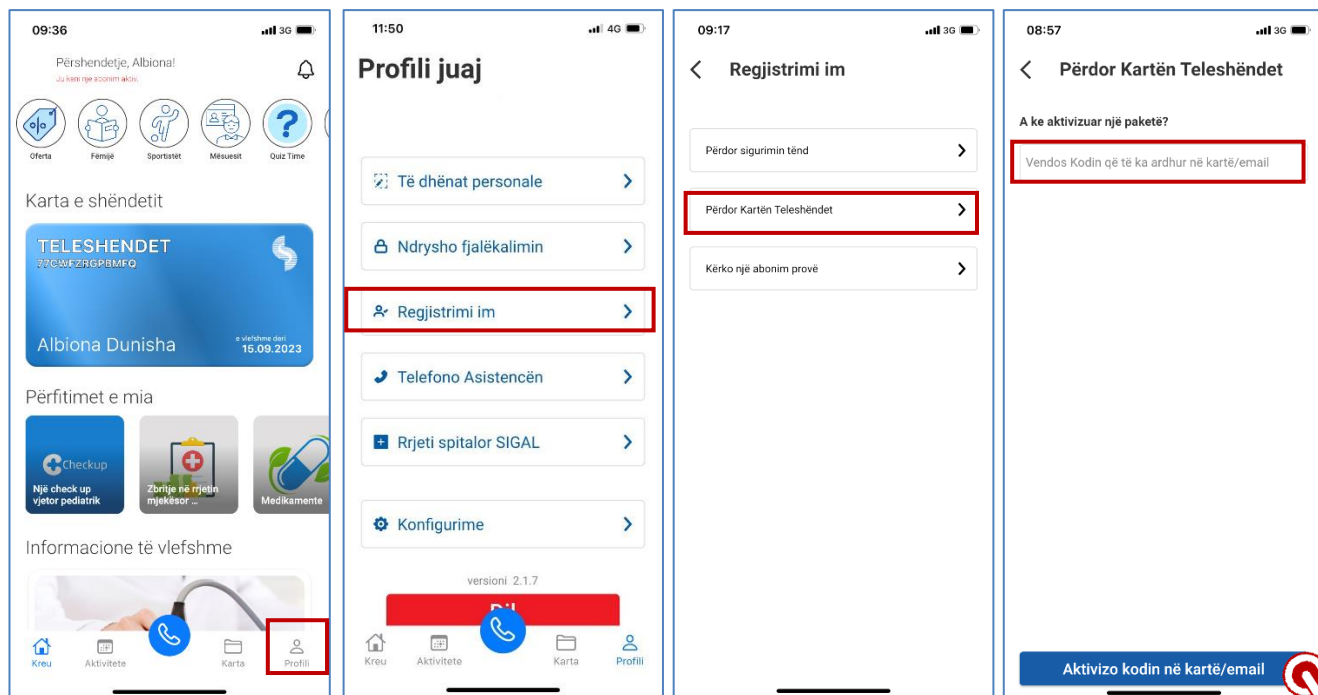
09:36 3G

Përshendetje, Albiona!
Ju keni një abonim aktiv.

Oferta Fëmijë Sportistët Mësuesit Quiz Time

Karta e shëndetit

TELESHENDET
77CWEZRGPBMFQ
Albiona Dunisha
e vlefshme deri
15.09.2023

Përfitimet e mia

Checkup
Një check up vjetor pediatrik

Zbritje në rrjetin mjekësor ...

Medikamente

Informacione të vlefshme

Kreu Aktivitete Karta Profili

11:50 4G

Profili juaj

Të dhënat personale

Ndrysho fjalëkalimin

Regjistrimi im

Telefono Asistencën

Rrjeti spitalor SIGAL

Konfigurime

versioni 2.1.7

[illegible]

Kreu Aktivitete Karta Profili

09:17 3G

Regjistrimi im

Përdor sigurimin tënd

Përdor Kartën Teleshëndet

Kërko një abonim provë

08:57 3G

Përdor Kartën Teleshëndet

A ke aktivizuar një paketë?

Vendos Kodin që të ka ardhur në kartë/email

Aktivizo kodin në kartë/email